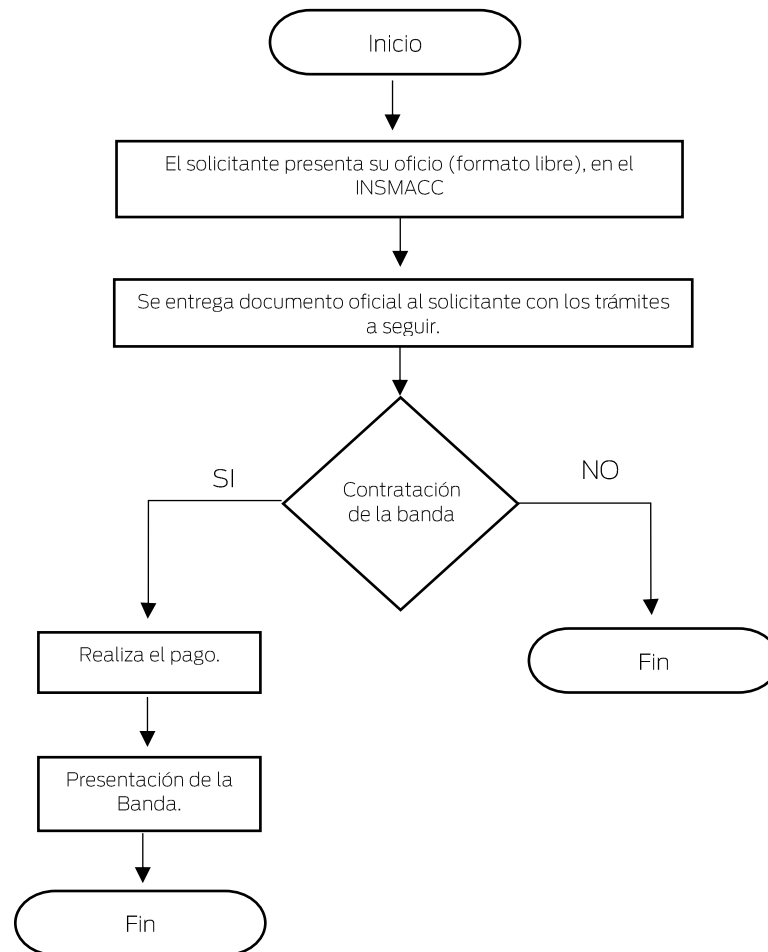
Inicio

El solicitante presenta su oficio (formato libre), en el INSMACC

Se entrega documento oficial al solicitante con los trámites a seguir.

Contratación de la banda

SI

NO

Realiza el pago.

Presentación de la Banda.

Fin

Fin